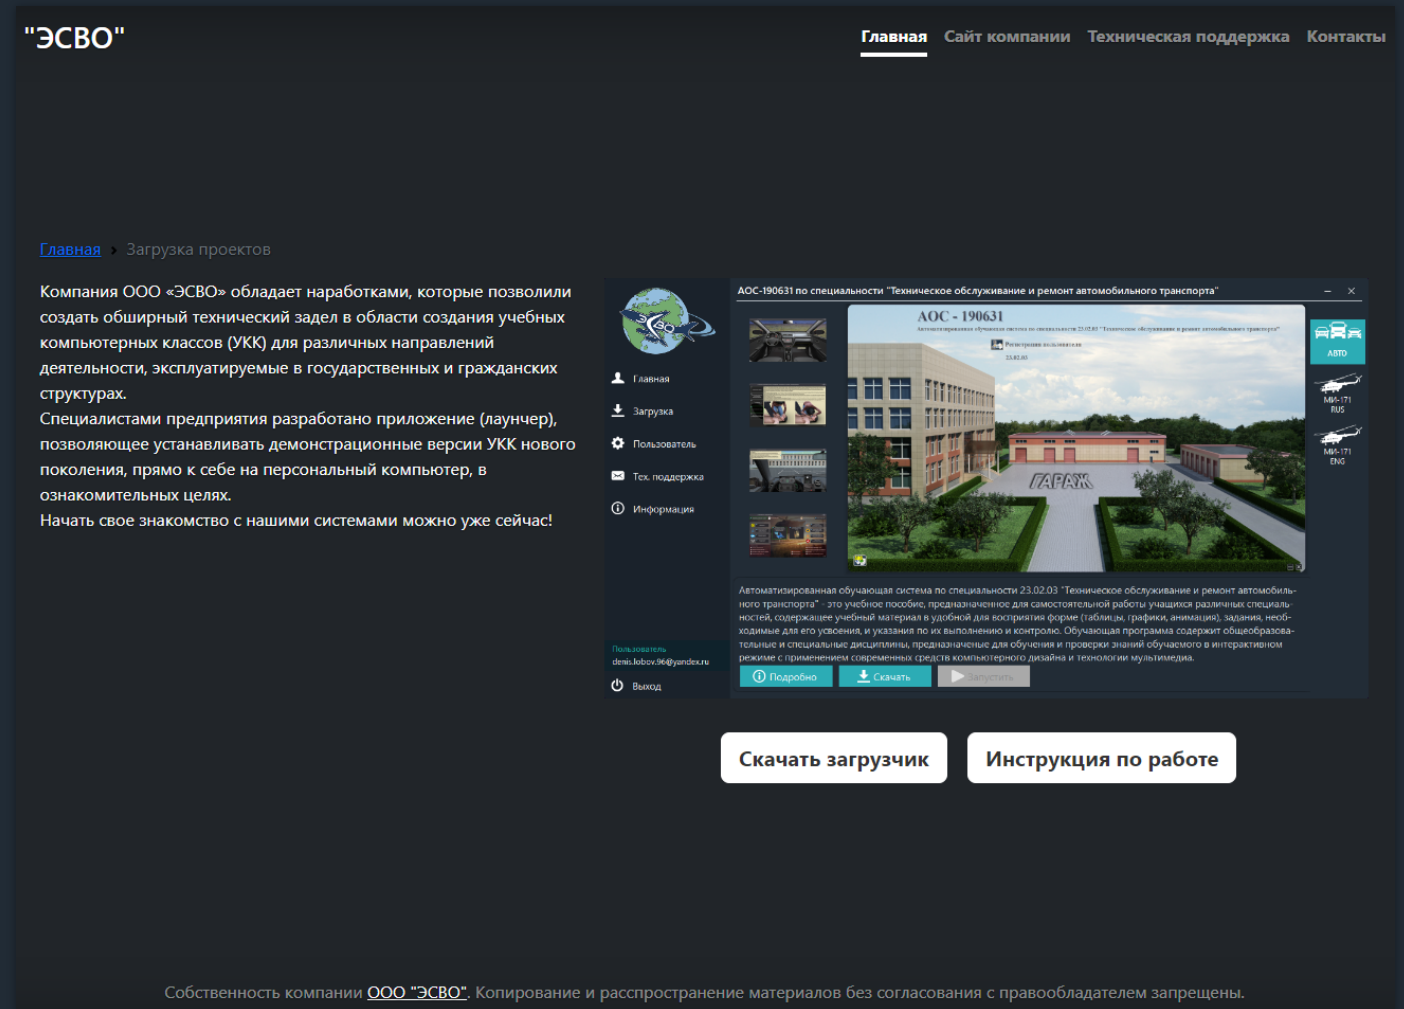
"ЭСВО"

Главная Сайт компании Техническая поддержка Контакты

Главная › Загрузка проектов

Компания ООО «ЭСВО» обладает наработками, которые позволили создать обширный технический задел в области создания учебных компьютерных классов (УКК) для различных направлений деятельности, эксплуатируемые в государственных и гражданских структурах.
Специалистами предприятия разработано приложение (лаунчер), позволяющее устанавливать демонстрационные версии УКК нового поколения, прямо к себе на персональный компьютер, в ознакомительных целях.
Начать свое знакомство с нашими системами можно уже сейчас!

АОС-190631 по специальности "Техническое обслуживание и ремонт автомобильного транспорта"

Главная
Загрузка
Пользователь
Тех. поддержка
Информация

АОС - 190631

ГАРАЖ

АВТО
МИ-171 RUS
МИ-171 ENG

Автоматизированная обучающая система по специальности 23.02.03 "Техническое обслуживание и ремонт автомобильного транспорта" - это учебное пособие, предназначенное для самостоятельной работы учащихся различных специальностей, содержащее учебный материал в удобной для восприятия форме (таблицы, графики, анимация), задания, необходимые для его усвоения, и указания по их выполнению и контролю. Обучающая программа содержит общеобразовательные и специальные дисциплины, предназначенные для обучения и проверки знаний обучаемого в интерактивном режиме с применением современных средств компьютерного дизайна и технологии мультимедиа.

Пользователь
denis.lobov.96@yandex.ru
Выход

Подробно Скачать Запустить

Скачать загрузчик Инструкция по работе

Собственность компании ООО "ЭСВО". Копирование и расспространение материалов без согласования с правообладателем запрещены.